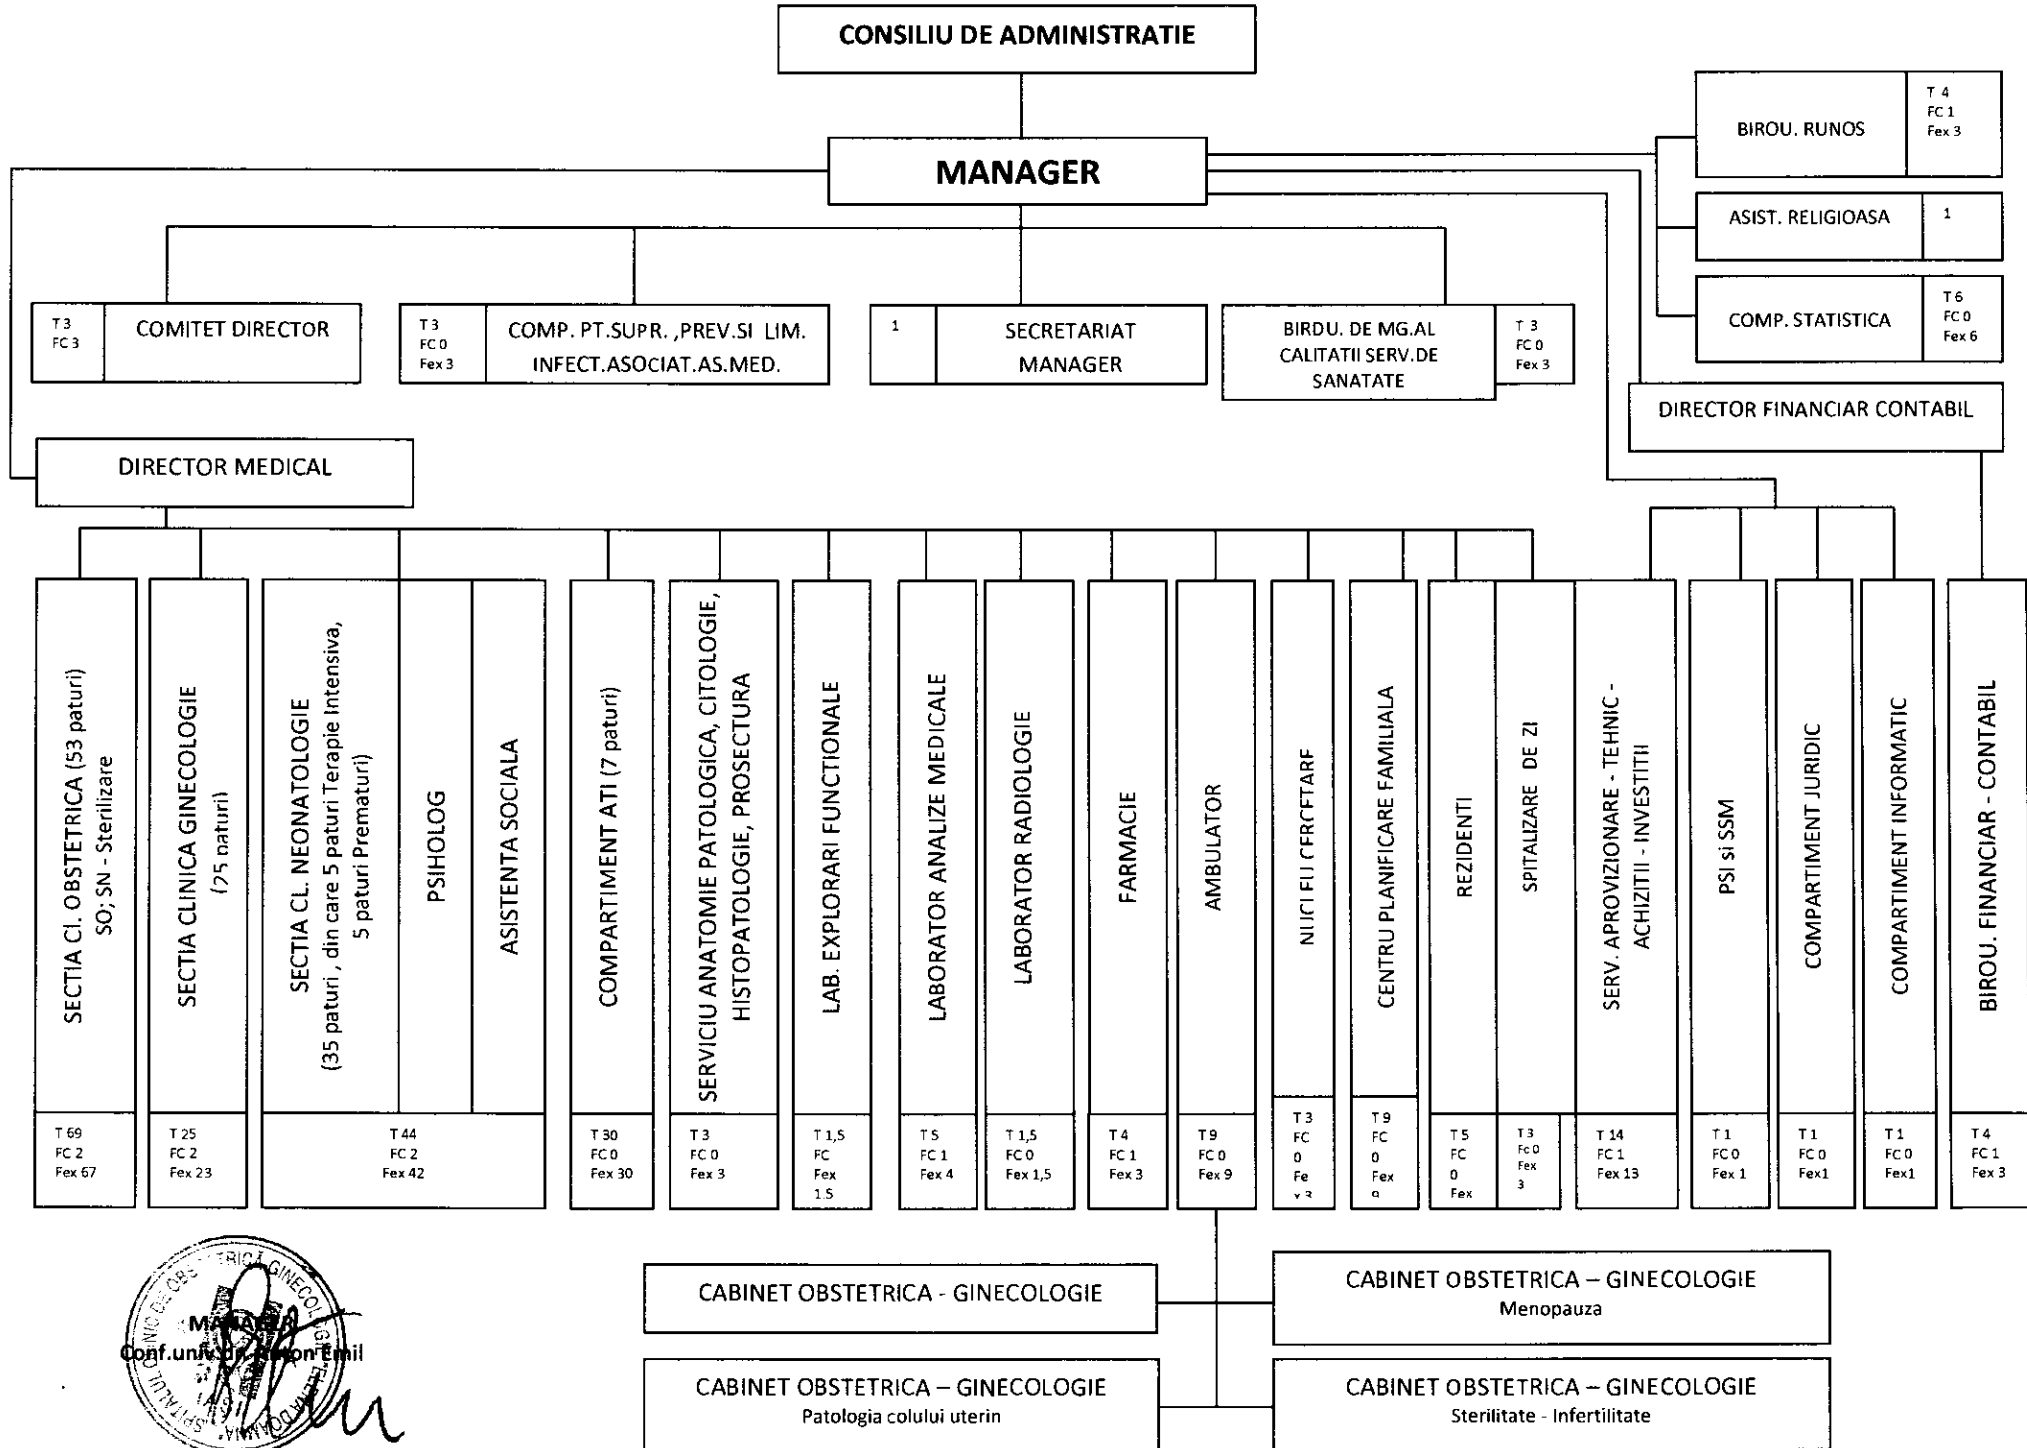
CONSILIU DE ADMINISTRATIE

MANAGER

BIROU. RUNOS | T 4 FC 1 Fex 3

ASIST. RELIGIOASA | 1

COMP. STATISTICA | T 6 FC 0 Fex 6

T 3 FC 3 | COMITET DIRECTOR

T 3 FC 0 Fex 3 | COMP. PT.SUPR. ,PREV.SI LIM. INFECT.ASOCIAT.AS.MED.

1 | SECRETARIAT MANAGER

BIRDU. DE MG.AL CALITATII SERV.DE SANATATE | T 3 FC 0 Fex 3

DIRECTOR FINANCIAR CONTABIL

DIRECTOR MEDICAL

SECTIA Cl. OBSTETRICA (53 paturi) SO; SN - Sterilizare | T 69 FC 2 Fex 67

SECTIA CLINICA GINECOLOGIE (25 paturi) | T 25 FC 2 Fex 23

SECTIA CL. NEONATOLOGIE (35 paturi , din care 5 paturi Terapie Intensiva, 5 paturi Prematuri) | PSIHOLOG | ASISTENTA SOCIALA | T 44 FC 2 Fex 42

COMPARTIMENT ATI (7 paturi) | T 30 FC 0 Fex 30

SERVICIU ANATOMIE PATOLOGICA, CITOLOGIE, HISTOPATOLOGIE, PROSECTURA | T 3 FC 0 Fex 3

LAB. EXPLORARI FUNCTIONALE | T 1,5 FC Fex 1,5

LABORATOR ANALIZE MEDICALE | T 5 FC 1 Fex 4

LABORATOR RADIOLOGIE | T 1,5 FC 0 Fex 1,5

FARMACIE | T 4 FC 1 Fex 3

AMBULATOR | T 9 FC 0 Fex 9

NUCLEU CERCETARE | T 3 FC 0 Fe x 3

CENTRU PLANIFICARE FAMILIALA | T 9 FC 0 Fex 9

REZIDENTI | T 5 FC 0 Fex

SPITALIZARE DE ZI | T 3 Fc 0 Fex 3

SERV. APROVIZIONARE - TEHNIC - ACHIZITII - INVESTITII | T 14 FC 1 Fex 13

PSI si SSM | T 1 FC 0 Fex 1

COMPARTIMENT JURIDIC | T 1 FC 0 Fex1

COMPARTIMENT INFORMATIC | T 1 FC 0 Fex1

BIROU. FINANCIAR - CONTABIL | T 4 FC 1 Fex 3

CABINET OBSTETRICA - GINECOLOGIE

CABINET OBSTETRICA – GINECOLOGIE Menopauza

CABINET OBSTETRICA – GINECOLOGIE Patologia colului uterin

CABINET OBSTETRICA – GINECOLOGIE Sterilitate - Infertilitate

MANAGER
Conf.univ.dr. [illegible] Emil